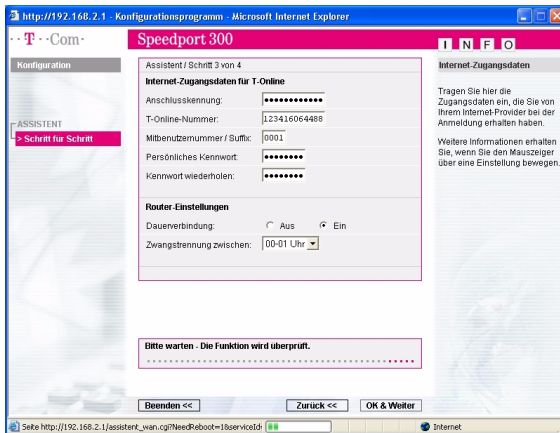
http://192.168.2.1 - Konfigurationsprogramm - Microsoft Internet Explorer

·· T ·· Com ·

Speedport 300

I N F O

Konfiguration

ASSISTENT
> Schritt für Schritt

Assistent / Schritt 3 von 4

Internet-Zugangsdaten für T-Online

Anschlusskennung: •••••••••••••

T-Online-Nummer: 123416064488

Mitbenutzernummer / Suffix: 0001

Persönliches Kennwort: ••••••••

Kennwort wiederholen: ••••••••

Router-Einstellungen

Dauerverbindung: Aus Ein

Zwangstrennung zwischen: 00-01 Uhr

Bitte warten - Die Funktion wird überprüft.

Beenden <<

Zurück <<

OK & Weiter

Internet-Zugangsdaten

Tragen Sie hier die Zugangsdaten ein, die Sie von Ihrem Internet-Provider bei der Anmeldung erhalten haben.

Weitere Informationen erhalten Sie, wenn Sie den Mauszeiger über eine Einstellung bewegen.

Seite http://192.168.2.1/assistent_wan.cgi?NeedReboot=1&serviceId

Internet